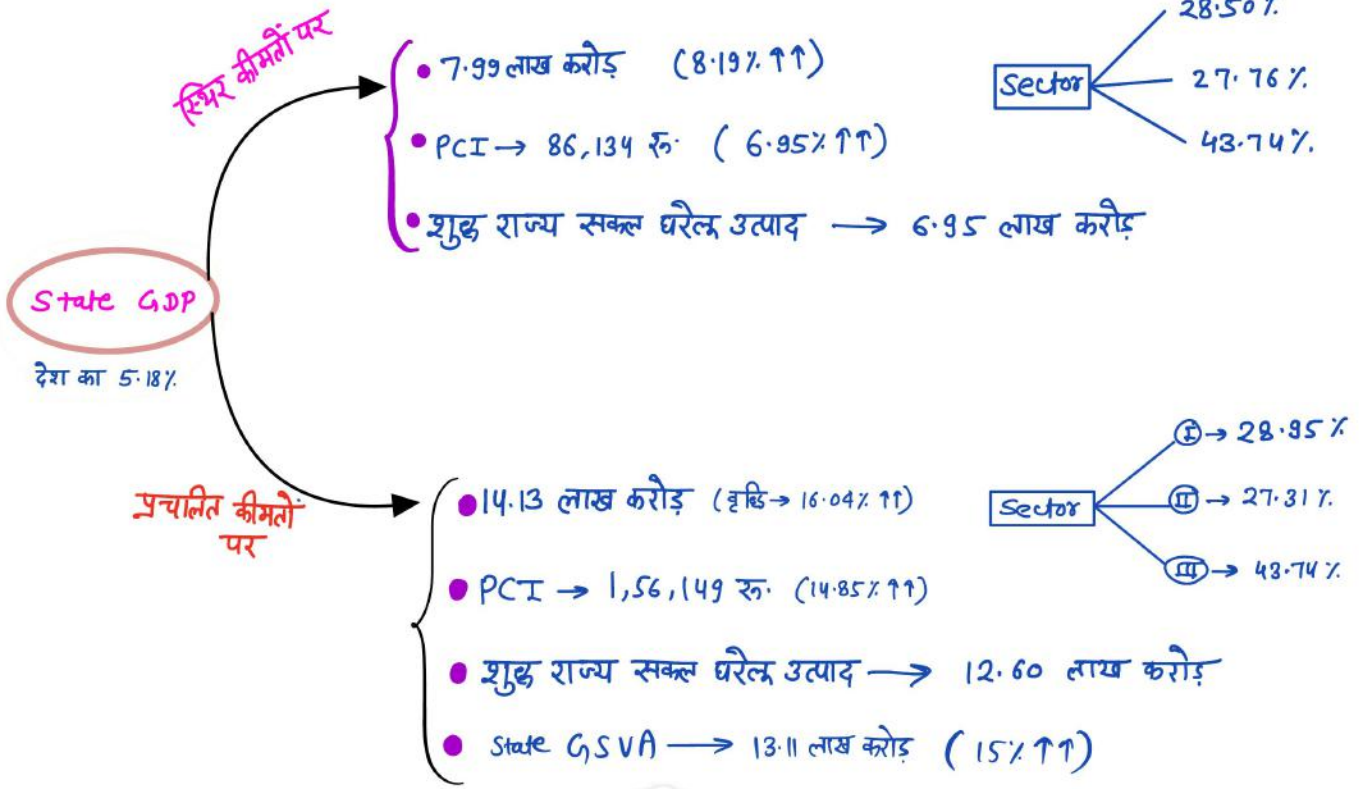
State GDP

देश का 5.18%

स्थिर कीमतों पर

7.99 लाख करोड़ (8.19% ↑↑)

PCI → 86,134 रु. (6.95% ↑↑)

शुद्ध राज्य सकल घरेलू उत्पाद → 6.95 लाख करोड़

Sector

28.50%

27.76%

43.74%

प्रचलित कीमतों पर

14.13 लाख करोड़ (वृद्धि → 16.04% ↑↑)

PCI → 1,56,149 रु. (14.85% ↑↑)

शुद्ध राज्य सकल घरेलू उत्पाद → 12.60 लाख करोड़

State GSVA → 13.11 लाख करोड़ (15% ↑↑)

Sector

I → 28.95%

II → 27.31%

III → 43.74%